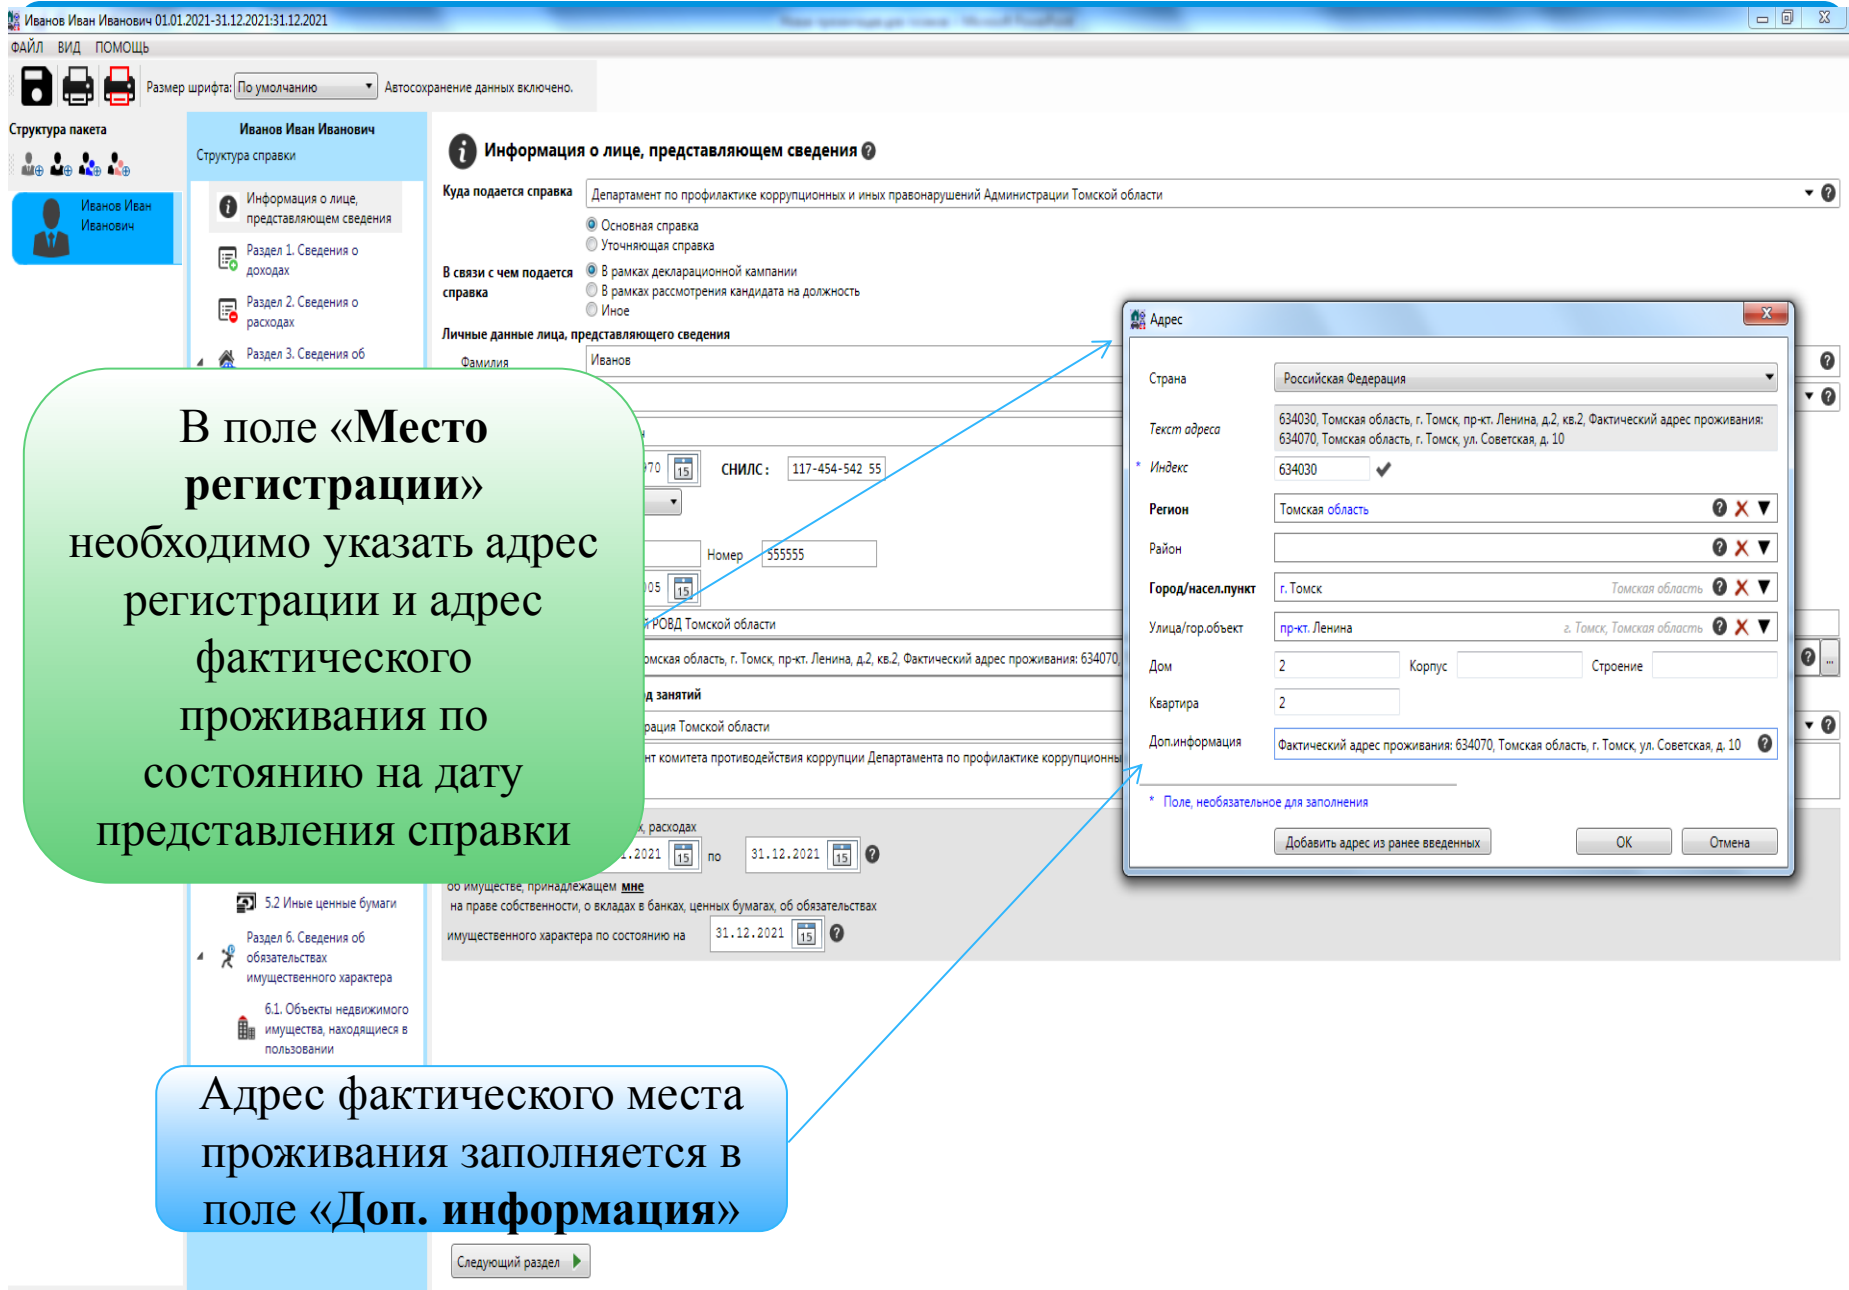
Иванов Иван Иванович 01.01.2021-31.12.2021:31.12.2021

ФАЙЛ ВИД ПОМОЩЬ

Размер шрифта: По умолчанию Автосохранение данных включено.

Структура пакета

Иванов Иван Иванович

Иванов Иван Иванович

Структура справки

Информация о лице, представляющем сведения

Раздел 1. Сведения о доходах

Раздел 2. Сведения о расходах

Раздел 3. Сведения об

5.2 Иные ценные бумаги

Раздел 6. Сведения об обязательствах имущественного характера

6.1. Объекты недвижимого имущества, находящиеся в пользовании

Информация о лице, представляющем сведения

Куда подается справка Департамент по профилактике коррупционных и иных правонарушений Администрации Томской области

Основная справка
Уточняющая справка

В связи с чем подается справка
В рамках декларационной кампании
В рамках рассмотрения кандидата на должность
Иное

Личные данные лица, представляющего сведения

Фамилия Иванов

СНИЛС: 117-454-542 55

Номер 555555

РОВД Томской области

омская область, г. Томск, пр-кт. Ленина, д.2, кв.2, Фактический адрес проживания: 634070,

д занятий

рация Томской области

нт комитета противодействия коррупции Департамента по профилактике коррупционны

расходах

.2021 по 31.12.2021

об имуществе, принадлежащем мне

на праве собственности, о вкладах в банках, ценных бумагах, об обязательствах

имущественного характера по состоянию на 31.12.2021

Следующий раздел

Адрес

Страна Российская Федерация

Текст адреса 634030, Томская область, г. Томск, пр-кт. Ленина, д.2, кв.2, Фактический адрес проживания: 634070, Томская область, г. Томск, ул. Советская, д. 10

* Индекс 634030

Регион Томская область

Район

Город/насел.пункт г. Томск Томская область

Улица/гор.объект пр-кт. Ленина г. Томск, Томская область

Дом 2 Корпус Строение

Квартира 2

Доп.информация Фактический адрес проживания: 634070, Томская область, г. Томск, ул. Советская, д. 10

* Поле, необязательное для заполнения

Добавить адрес из ранее введенных ОК Отмена

В поле «**Место регистрации**» необходимо указать адрес регистрации и адрес фактического проживания по состоянию на дату представления справки

Адрес фактического места проживания заполняется в поле «**Доп. информация**»